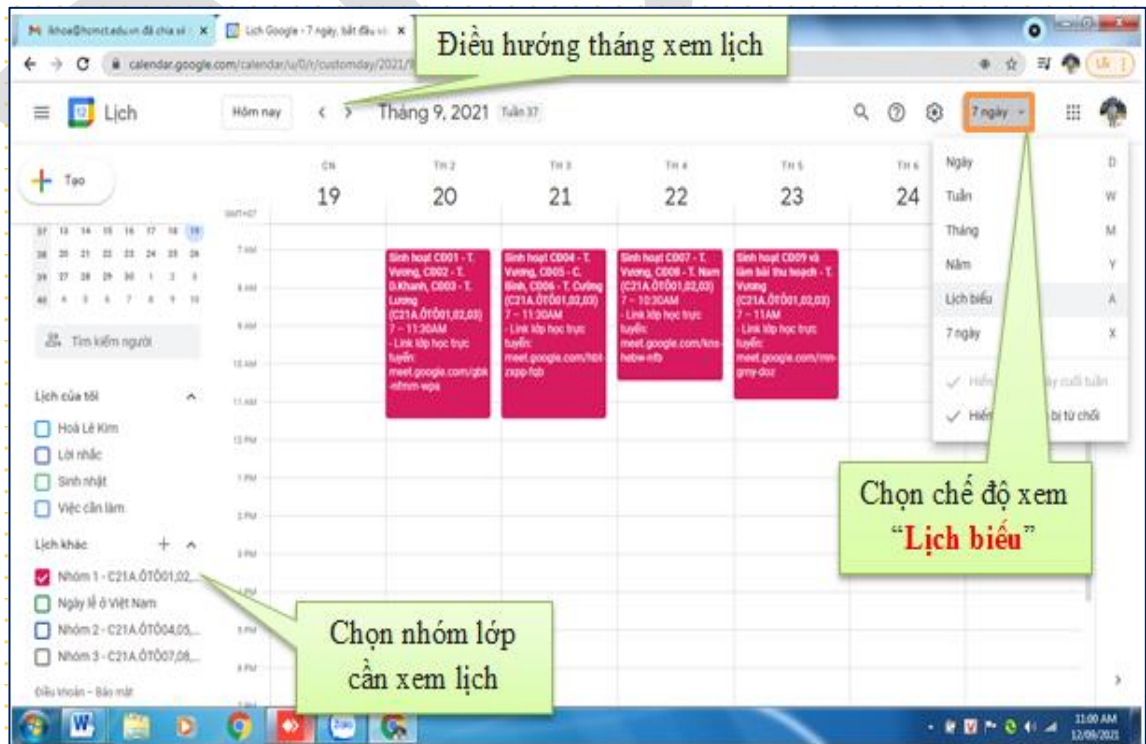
lkhoa@hcmct.edu.vn đã chia sẻ × Lịch Google - 7 ngày, bắt đầu vi ×

Điều hướng tháng xem lịch

calendar.google.com/calendar/u/0/r/customday/2021/9

Lịch

Hôm nay

Tháng 9, 2021 Tuần 37

7 ngày

Tạo

CN 19
TH 2 20
TH 3 21
TH 4 22
TH 5 23
TH 6 24

GMT+07

7 AM
8 AM
9 AM
10 AM
11 AM
12 PM
1 PM
2 PM
3 PM
4 PM
5 PM
6 PM

Sinh hoạt CĐ01 - T. Vương, CĐ02 - T. D.Khanh, CĐ03 - T. Lương (C21A.ÔTÔ01,02,03) 7 – 11:30AM - Link lớp học trực tuyến: meet.google.com/gbk-nfmm-wpa

Sinh hoạt CĐ04 - T. Vương, CĐ05 - C. Bình, CĐ06 - T. Cường (C21A.ÔTÔ01,02,03) 7 – 11:30AM - Link lớp học trực tuyến: meet.google.com/hbt-zspp-fqb

Sinh hoạt CĐ07 - T. Vương, CĐ08 - T. Nam (C21A.ÔTÔ01,02,03) 7 – 10:30AM - Link lớp học trực tuyến: meet.google.com/kns-hebw-nfb

Sinh hoạt CĐ09 và làm bài thu hoạch - T. Vương (C21A.ÔTÔ01,02,03) 7 – 11AM - Link lớp học trực tuyến: meet.google.com/nm-gmy-doz

Ngày D
Tuần W
Tháng M
Năm Y
Lịch biểu A
7 ngày X
Hiển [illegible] ngày cuối tuần
Hiển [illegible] bị từ chối

Tìm kiếm người

Lịch của tôi
Hoà Lê Kim
Lời nhắc
Sinh nhật
Việc cần làm

Lịch khác
Nhóm 1 - C21A.ÔTÔ01,02,...
Ngày lễ ở Việt Nam
Nhóm 2 - C21A.ÔTÔ04,05,...
Nhóm 3 - C21A.ÔTÔ07,08,...

Điều khoản – Bảo mật

Chọn chế độ xem "Lịch biểu"

Chọn nhóm lớp cần xem lịch

11:00 AM 12/09/2021